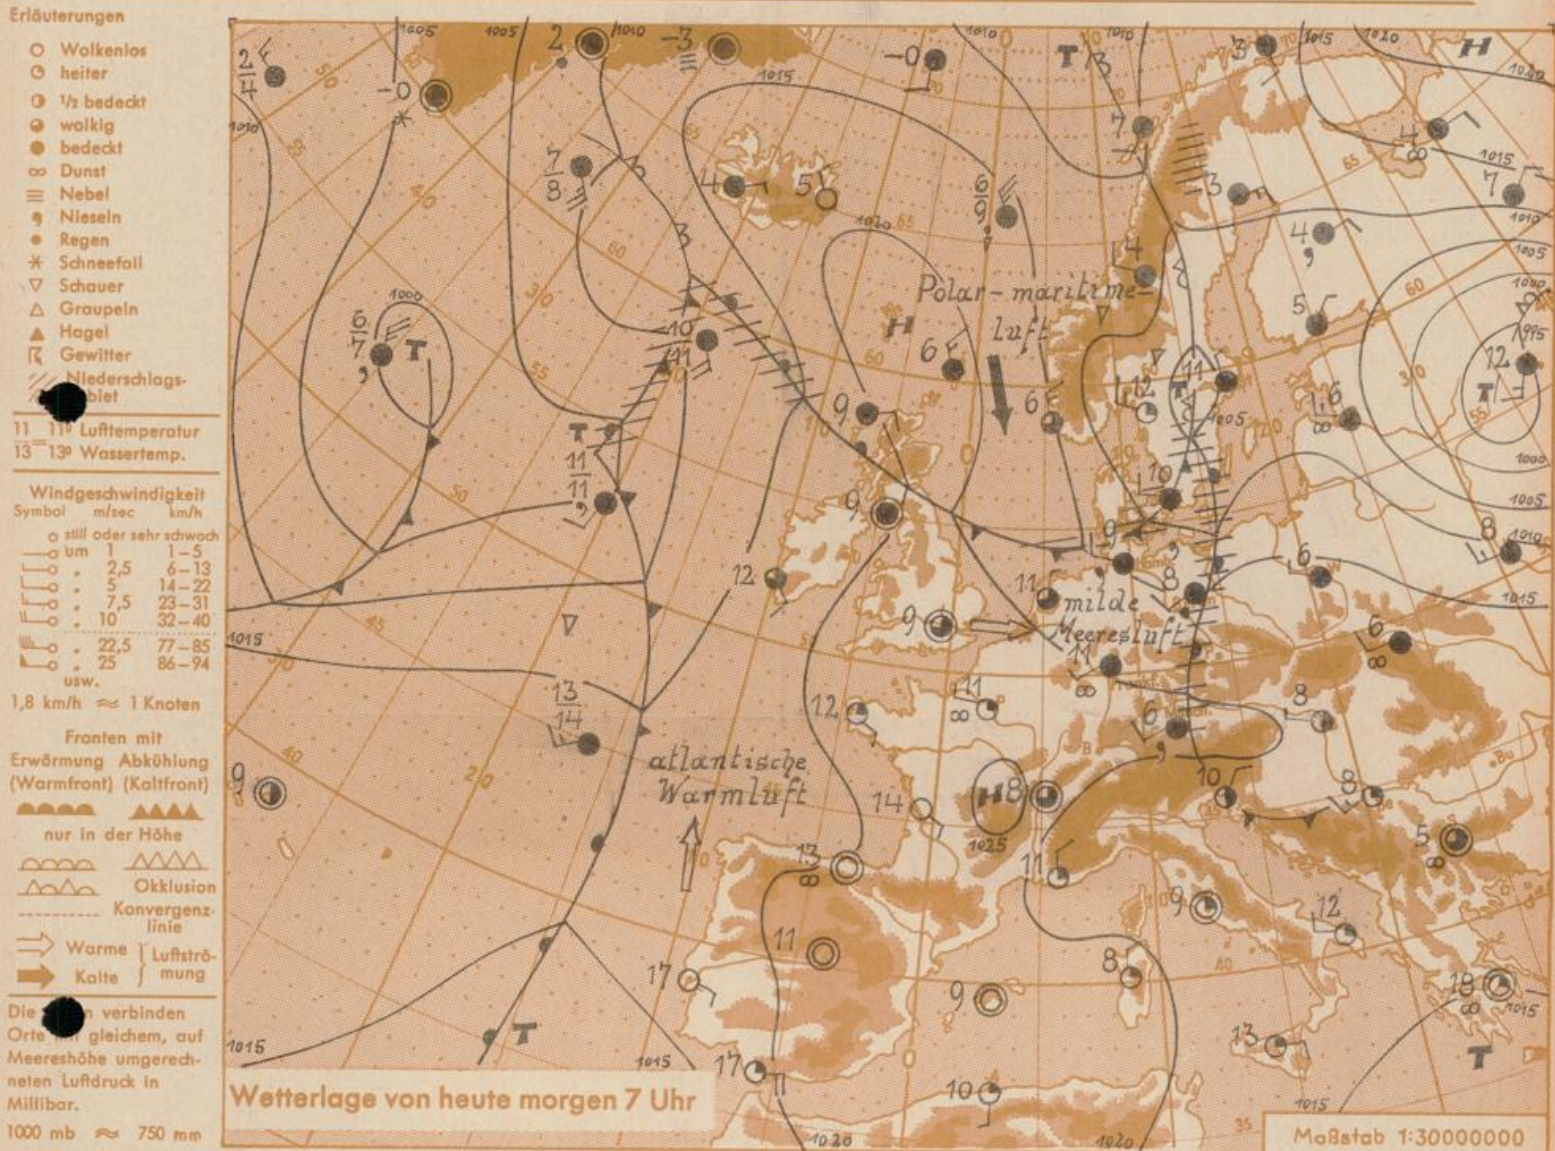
Erläuterungen

Wolkenlos
heiter
½ bedeckt
wolkig
bedeckt
Dunst
Nebel
Nieseln
Regen
Schneefall
Schauer
Graupeln
Hagel
Gewitter
Niederschlags-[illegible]biet

11 11° Lufttemperatur
13 13° Wassertemp.

Windgeschwindigkeit
Symbol m/sec km/h
still oder sehr schwach
um 1 1–5
„ 2,5 6–13
„ 5 14–22
„ 7,5 23–31
„ 10 32–40
„ 22,5 77–85
„ 25 86–94
usw.
1,8 km/h ≈ 1 Knoten

Fronten mit
Erwärmung (Warmfront) Abkühlung (Kaltfront)
nur in der Höhe
Okklusion
Konvergenzlinie
Warme Kalte Luftströmung

Die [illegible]n verbinden Orte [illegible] gleichem, auf Meereshöhe umgerechneten Luftdruck in Millibar.
1000 mb ≈ 750 mm

Polar-maritime-Luft
milde Meeresluft
atlantische Warmluft

H T H T T T H T T

1005 1005 1010 1010 1015 1020 1020 1015 1010 1005 1000 995 1000 1005 1010 1015 1025 1015 1015 1015 1020 1020 1000 1005 1010 1015

Wetterlage von heute morgen 7 Uhr

Maßstab 1:30000000